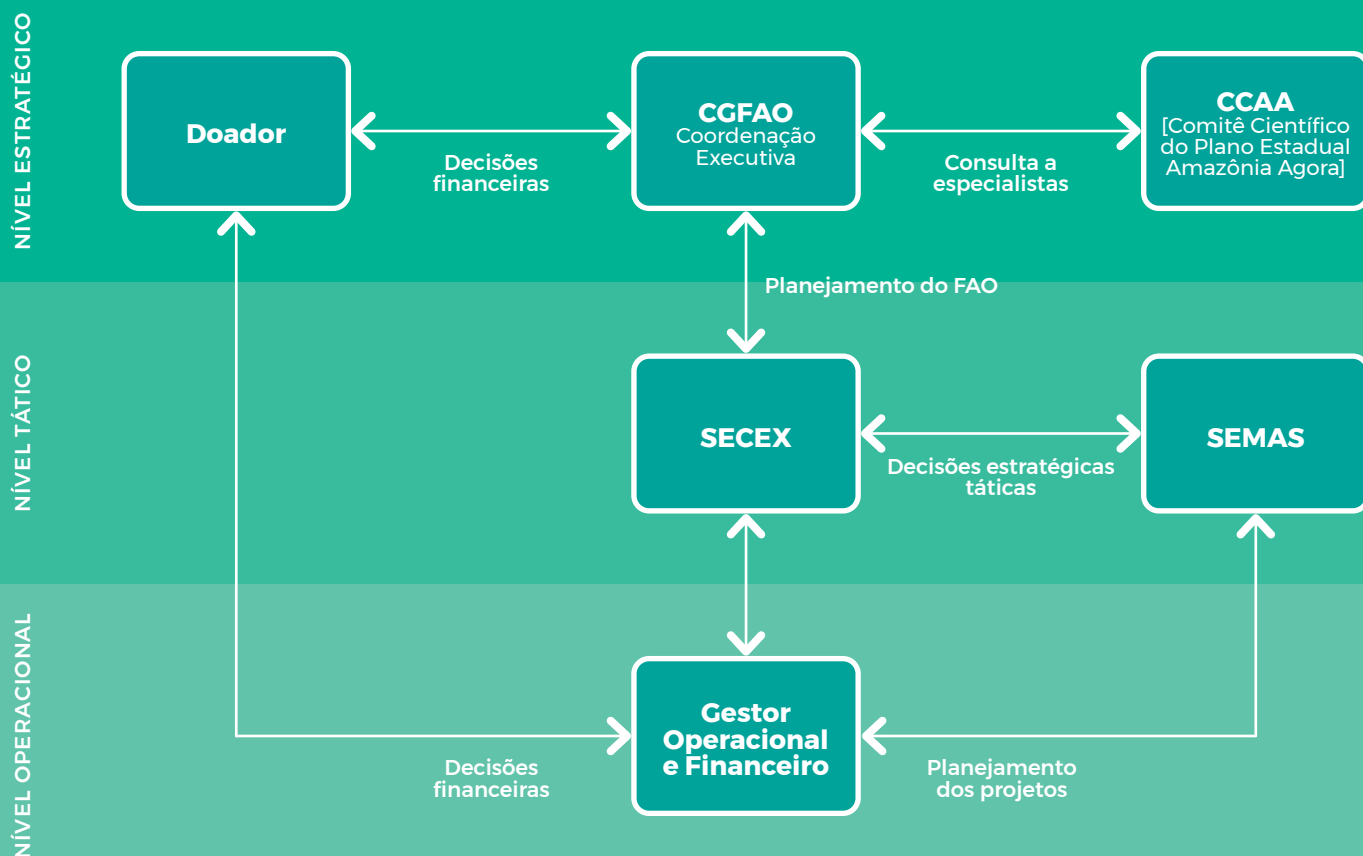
NÍVEL ESTRATÉGICO

Doador

Decisões financeiras

CGFAO
Coordenação Executiva

Consulta a especialistas

CCAA
[Comitê Científico do Plano Estadual Amazônia Agora]

Planejamento do FAO

NÍVEL TÁTICO

SECEX

Decisões estratégicas táticas

SEMAS

NÍVEL OPERACIONAL

Decisões financeiras

Gestor Operacional e Financeiro

Planejamento dos projetos